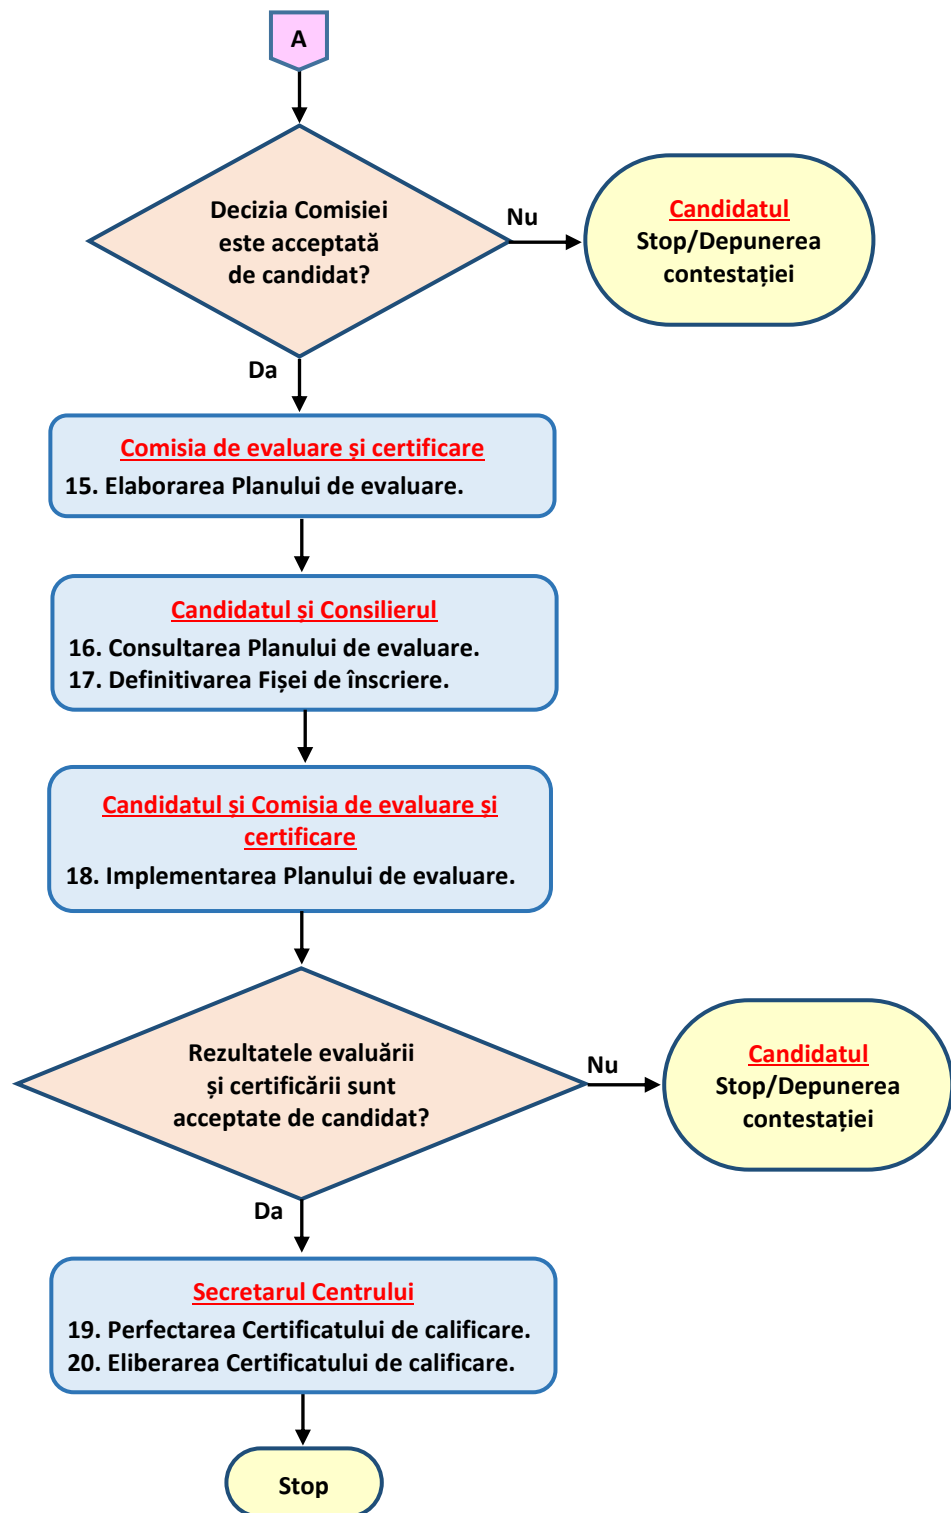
A

Decizia Comisiei este acceptată de candidat?

Nu

Candidatul
Stop/Depunerea contestației

Da

Comisia de evaluare şi certificare
15. Elaborarea Planului de evaluare.

Candidatul şi Consilierul
16. Consultarea Planului de evaluare.
17. Definitivarea Fișei de înscriere.

Candidatul şi Comisia de evaluare şi certificare
18. Implementarea Planului de evaluare.

Rezultatele evaluării și certificării sunt acceptate de candidat?

Nu

Candidatul
Stop/Depunerea contestației

Da

Secretarul Centrului
19. Perfectarea Certificatului de calificare.
20. Eliberarea Certificatului de calificare.

Stop